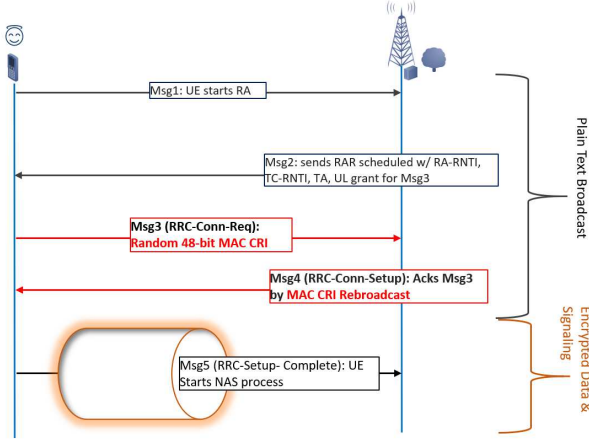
Msg1: UE starts RA

Msg2: sends RAR scheduled w/ RA-RNTI, TC-RNTI, TA, UL grant for Msg3

Msg3 (RRC-Conn-Req): Random 48-bit MAC CRI

Msg4 (RRC-Conn-Setup): Acks Msg3 by MAC CRI Rebroadcast

Msg5 (RRC-Setup- Complete): UE Starts NAS process

Plain Text Broadcast

Encrypted Data & Signaling